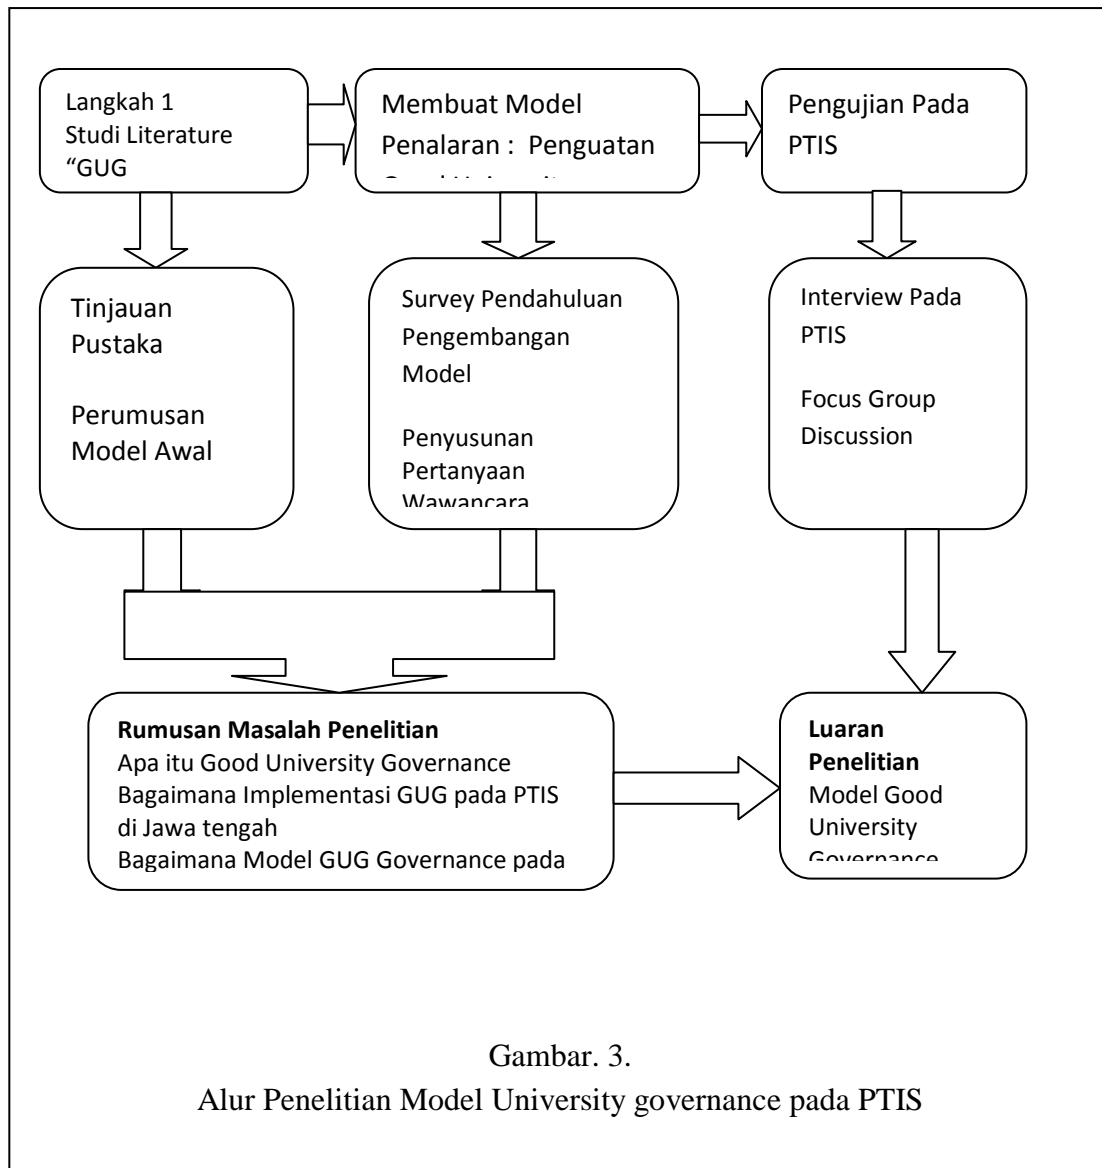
Langkah 1
Studi Literature
"GUG

Membuat Model
Penalaran : Penguatan
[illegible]

Pengujian Pada
PTIS

Tinjauan
Pustaka

Perumusan
Model Awal

Survey Pendahuluan
Pengembangan
Model

Penyusunan
Pertanyaan
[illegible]

Interview Pada
PTIS

Focus Group
Discussion

**Rumusan Masalah Penelitian**
Apa itu Good University Governance
Bagaimana Implementasi GUG pada PTIS di Jawa tengah
Bagaimana Model GUG Governance pada

**Luaran Penelitian**
Model Good
University
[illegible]

Gambar. 3.
Alur Penelitian Model University governance pada PTIS